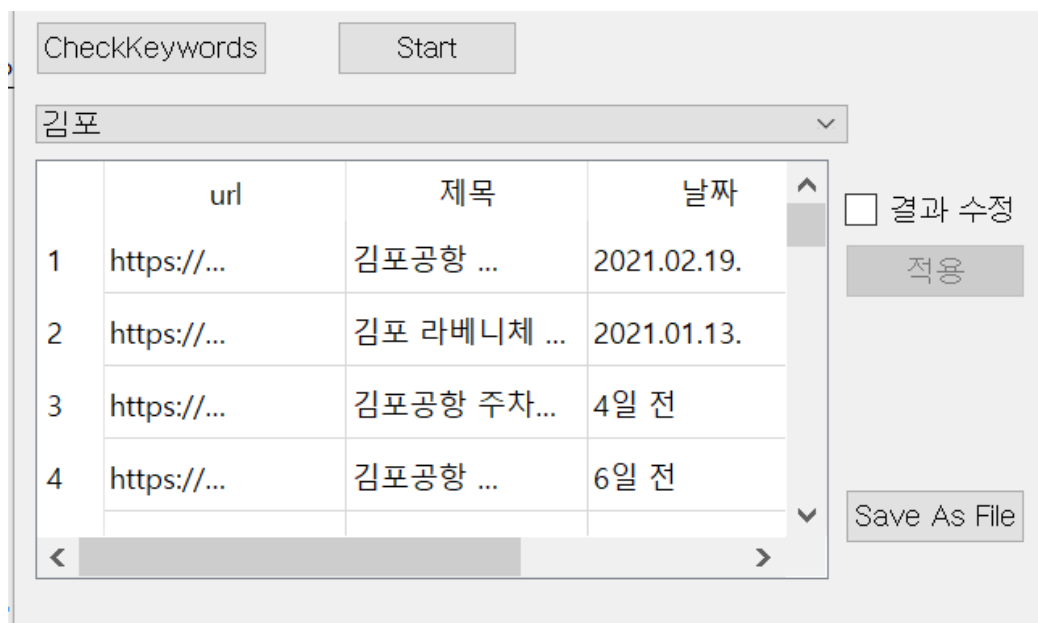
CheckKeywords

Start

김포

| | url | 제목 | 날짜 |
|---|---|---|---|
| 1 | https://... | 김포공항 ... | 2021.02.19. |
| 2 | https://... | 김포 라베니체 ... | 2021.01.13. |
| 3 | https://... | 김포공항 주차... | 4일 전 |
| 4 | https://... | 김포공항 ... | 6일 전 |

결과 수정

적용

Save As File